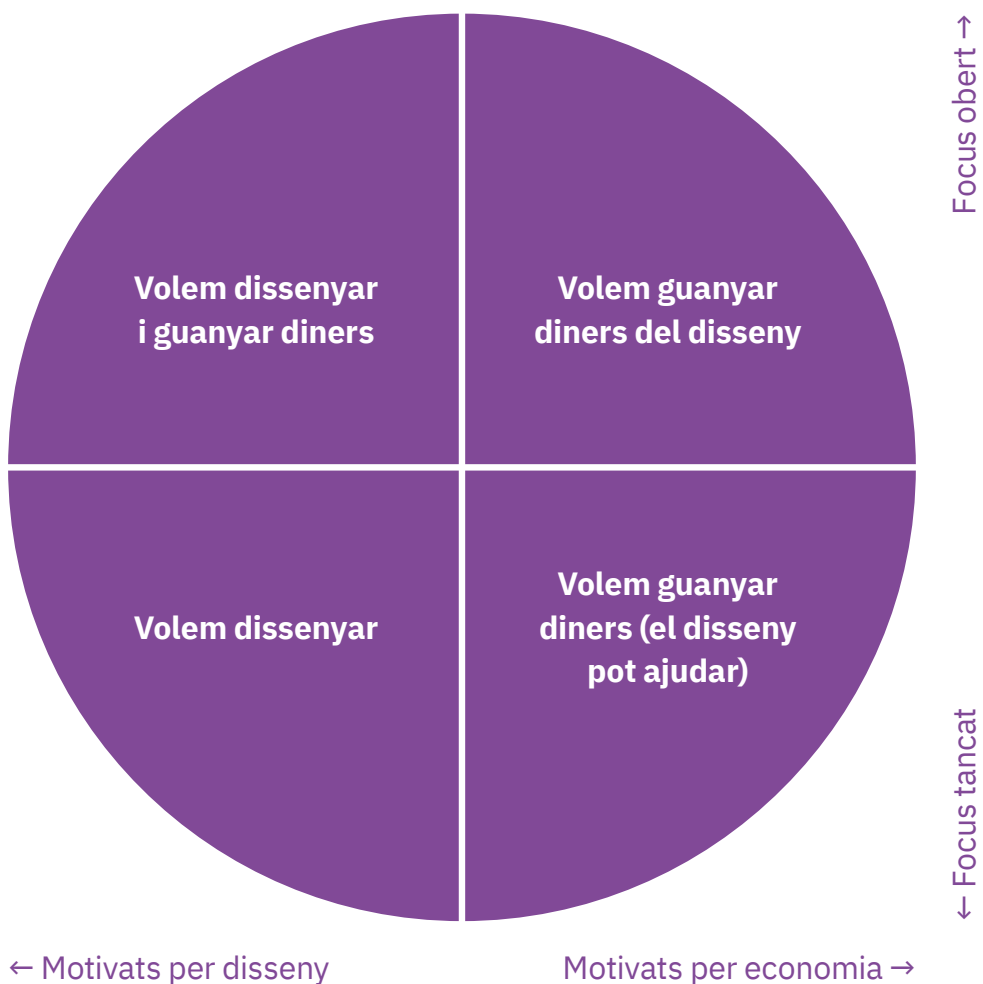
Focus obert →

Volem dissenyar i guanyar diners

Volem guanyar diners del disseny

Volem dissenyar

Volem guanyar diners (el disseny pot ajudar)

← Focus tancat

← Motivats per disseny

Motivats per economia →